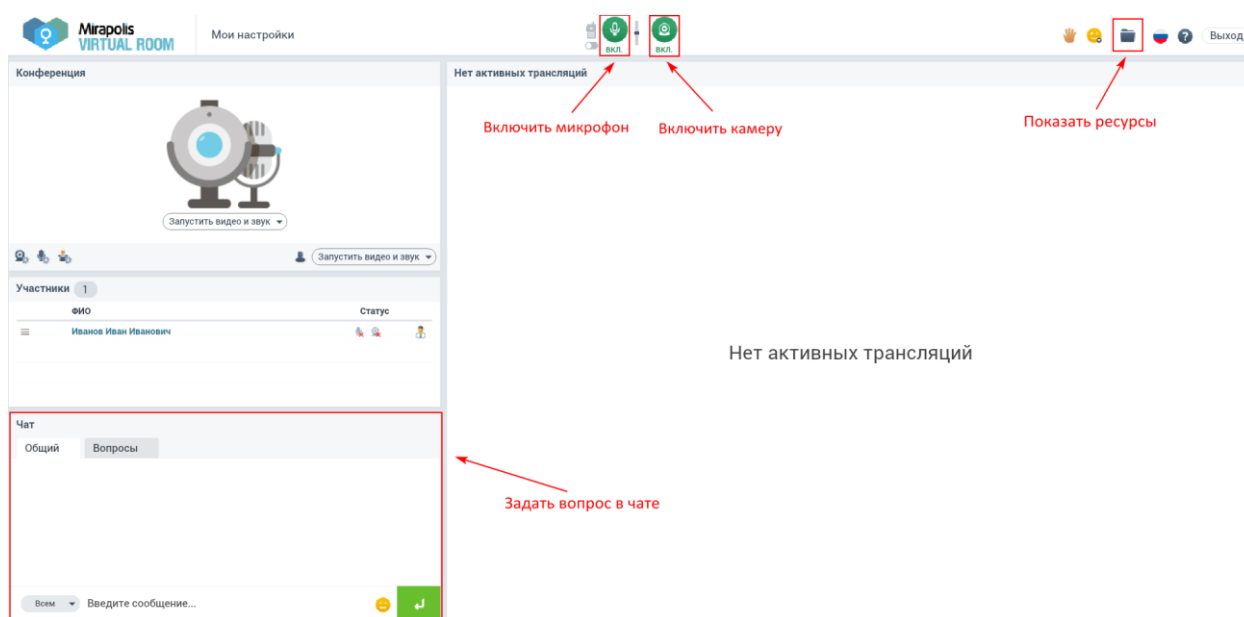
Mirapolis
VIRTUAL ROOM

Мои настройки

вкл.

вкл.

Выход

Конференция

Запустить видео и звук

Запустить видео и звук

Участники 1

| ФИО | Статус |
|---|---|
| Иванов Иван Иванович | |

Чат

Общий

Вопросы

Всем

Введите сообщение...

Нет активных трансляций

Включить микрофон

Включить камеру

Показать ресурсы

Нет активных трансляций

Задать вопрос в чате